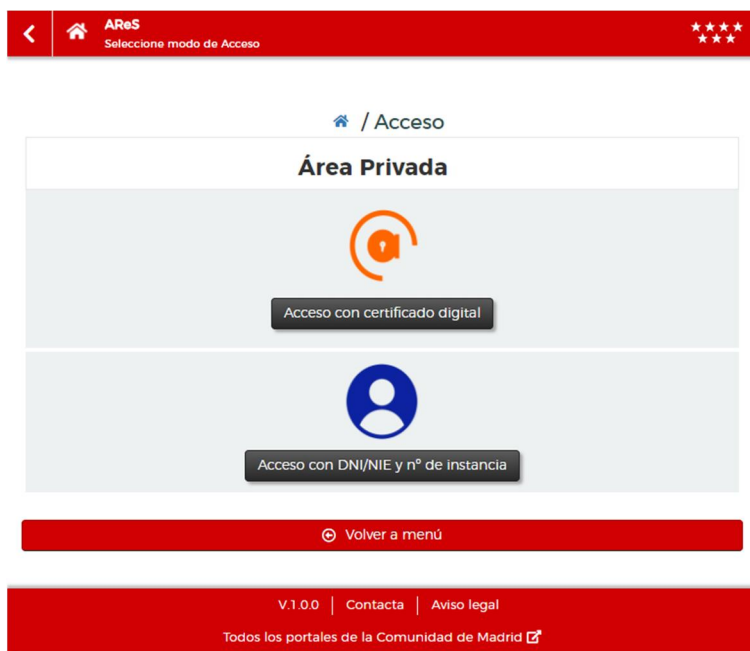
AReS
Seleccione modo de Acceso

/ Acceso

Área Privada

Acceso con certificado digital

Acceso con DNI/NIE y nº de instancia

Volver a menú

V.1.0.0 | Contacta | Aviso legal

Todos los portales de la Comunidad de Madrid